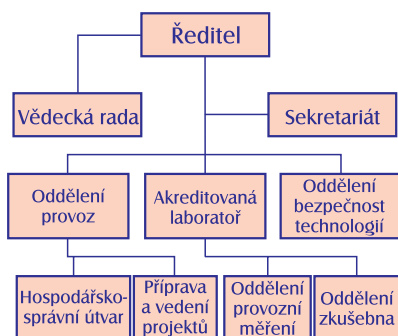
Ředitel

Vědecká rada

Sekretariát

Oddělení provoz

Akreditovaná laboratoř

Oddělení bezpečnost technologií

Hospodářsko-správní útvar

Příprava a vedení projektů

Oddělení provozní měření

Oddělení zkušebna